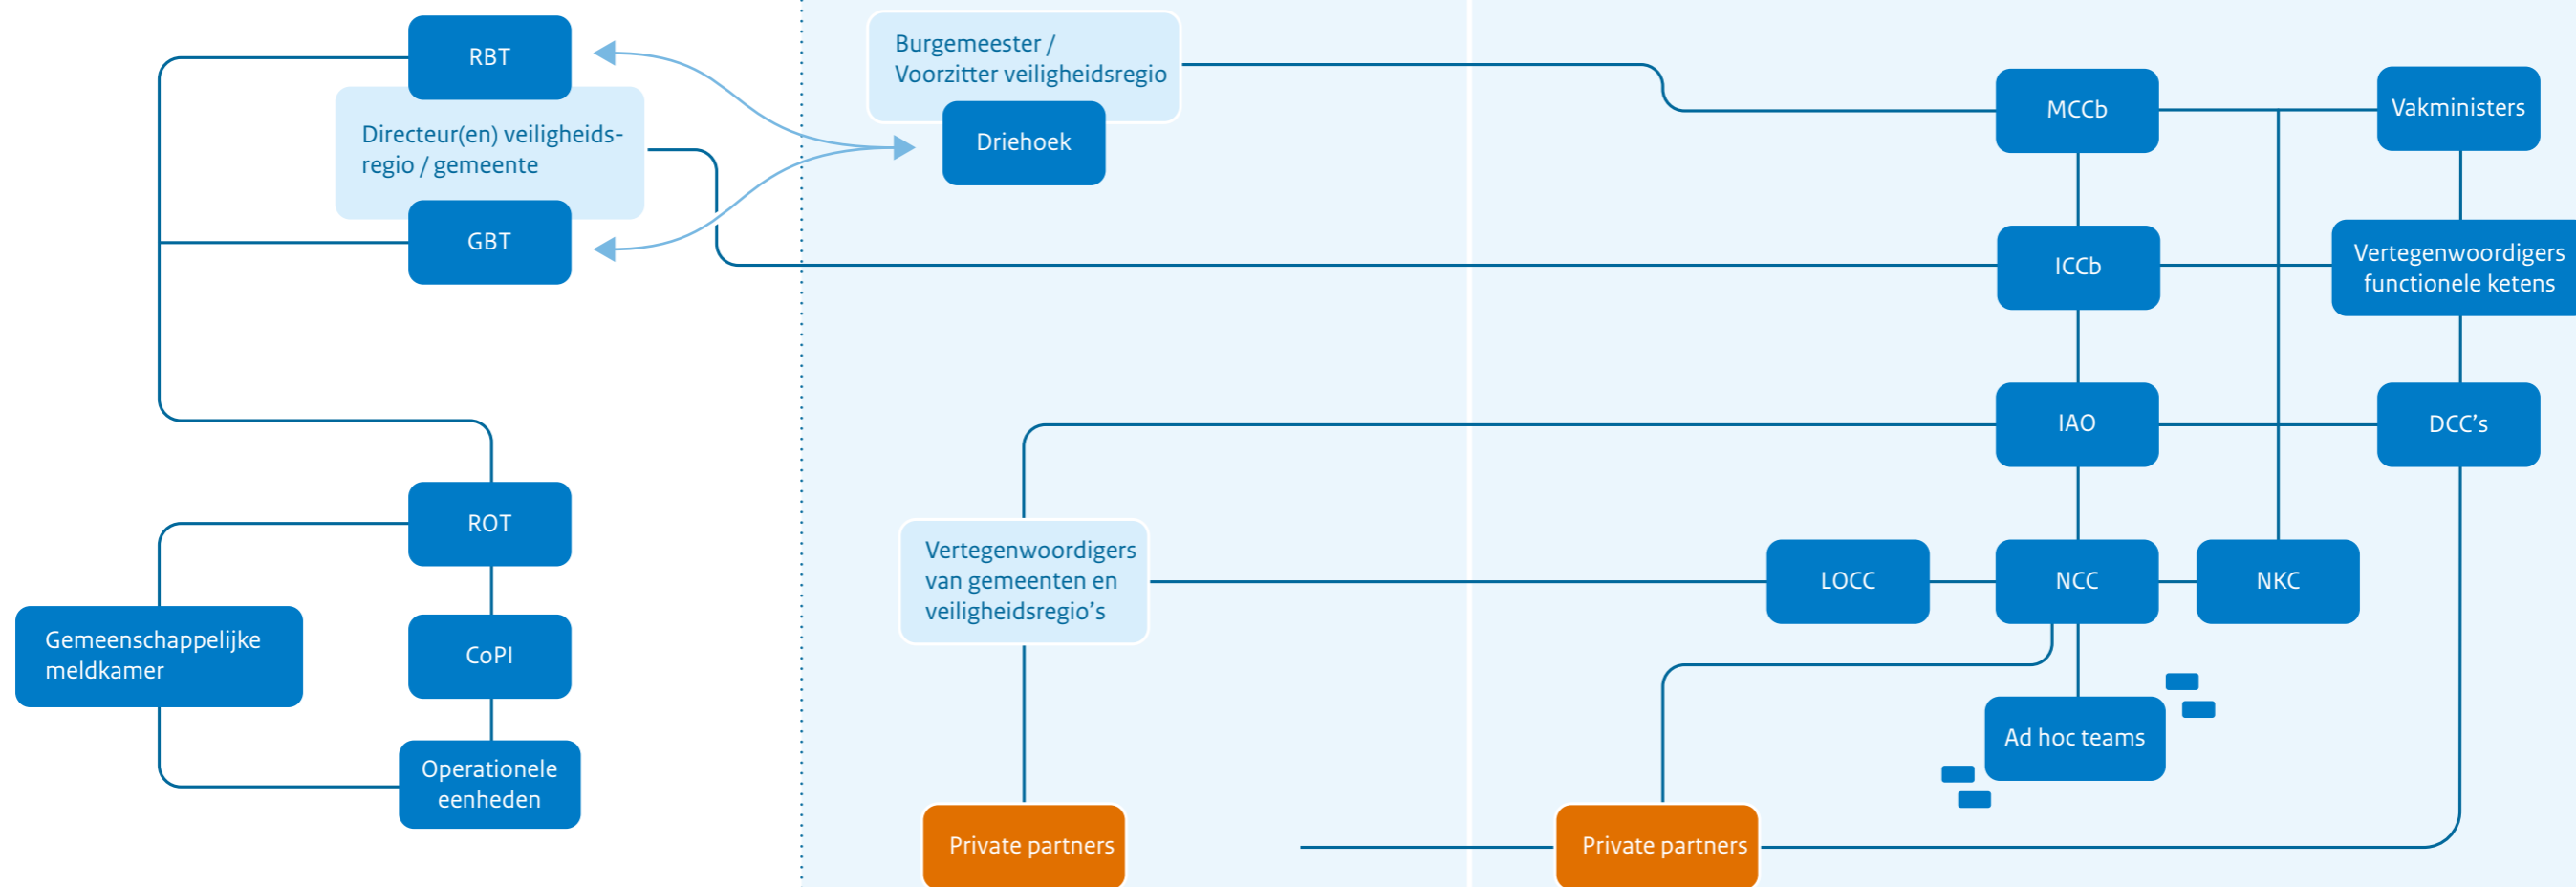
RBT

Directeur(en) veiligheidsregio / gemeente

GBT

ROT

Gemeenschappelijke meldkamer

CoPI

Operationele eenheden

Burgemeester / Voorzitter veiligheidsregio

Driehoek

Vertegenwoordigers van gemeenten en veiligheidsregio's

Private partners

MCCb

Vakministers

ICCb

Vertegenwoordigers functionele ketens

IAO

DCC's

LOCC

NCC

NKC

Ad hoc teams

Private partners